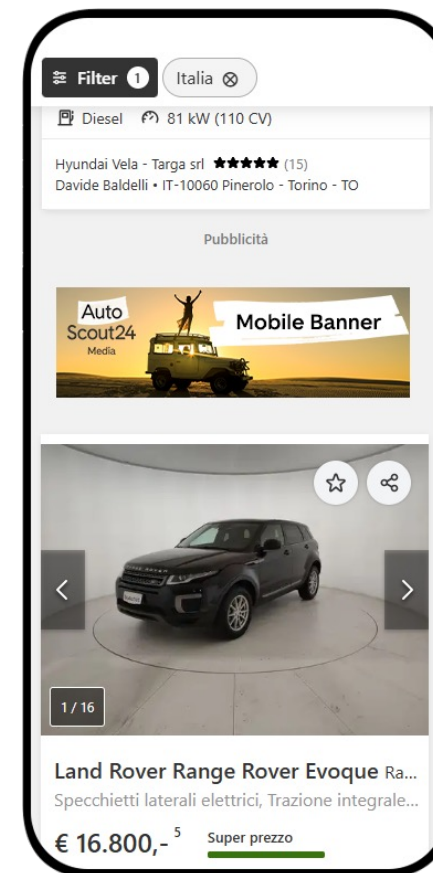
Filter 1 Italia ⊗

Diesel 81 kW (110 CV)

Hyundai Vela - Targa srl ★★★★★ (15)
Davide Baldelli • IT-10060 Pinerolo - Torino - TO

Pubblicità

Auto Scout24 Media

Mobile Banner

1 / 16

Land Rover Range Rover Evoque Ra...

Specchietti laterali elettrici, Trazione integrale...

€ 16.800,-$^{5}$ Super prezzo